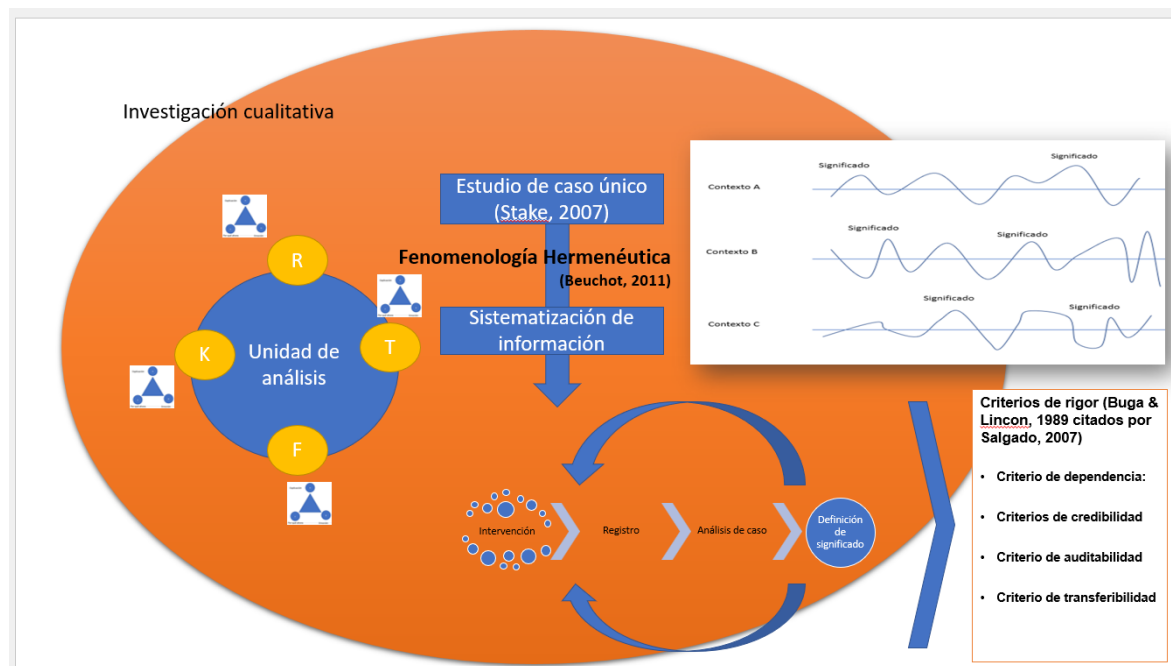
Investigación cualitativa

Estudio de caso único (Stake, 2007)

Fenomenología Hermenéutica (Beuchot, 2011)

Sistematización de información

R

K

Unidad de análisis

T

F

Contexto A

Significado

Significado

Contexto B

Significado

Significado

Contexto C

Significado

Significado

Intervención

Registro

Análisis de caso

Definición de significado

Criterios de rigor (Buga & Lincon, 1989 citados por Salgado, 2007)

- Criterio de dependencia:
- Criterios de credibilidad
- Criterio de auditabilidad
- Criterio de transferibilidad